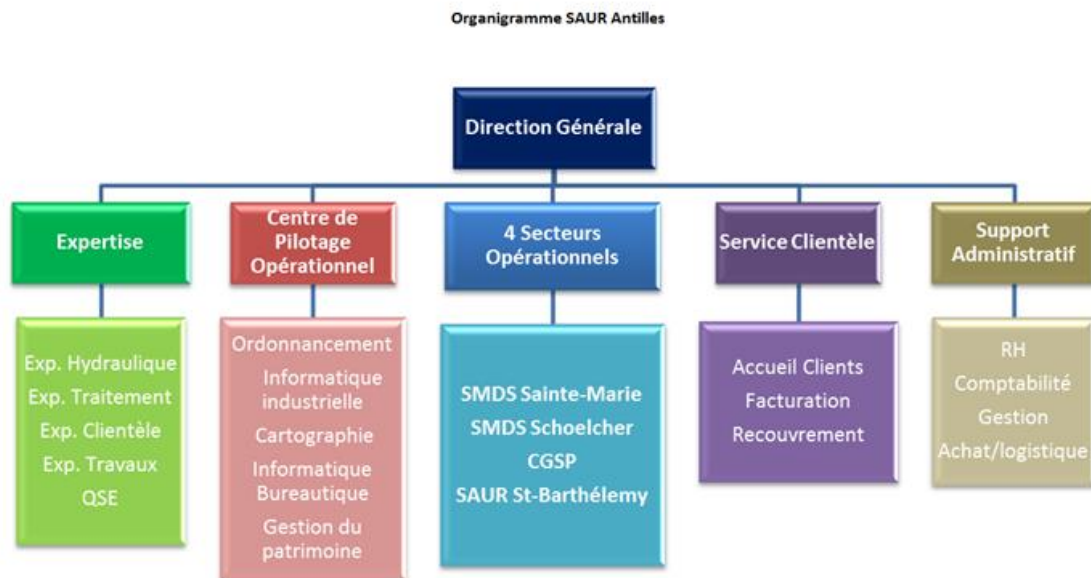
Organigramme SAUR Antilles

Direction Générale

Expertise

Centre de Pilotage Opérationnel

4 Secteurs Opérationnels

Service Clientèle

Support Administratif

Exp. Hydraulique
Exp. Traitement
Exp. Clientèle
Exp. Travaux
QSE

Ordonnancement
Informatique industrielle
Cartographie
Informatique Bureautique
Gestion du patrimoine

SMDS Sainte-Marie
SMDS Schoelcher
CGSP
SAUR St-Barthélemy

Accueil Clients
Facturation
Recouvrement

RH
Comptabilité
Gestion
Achat/logistique